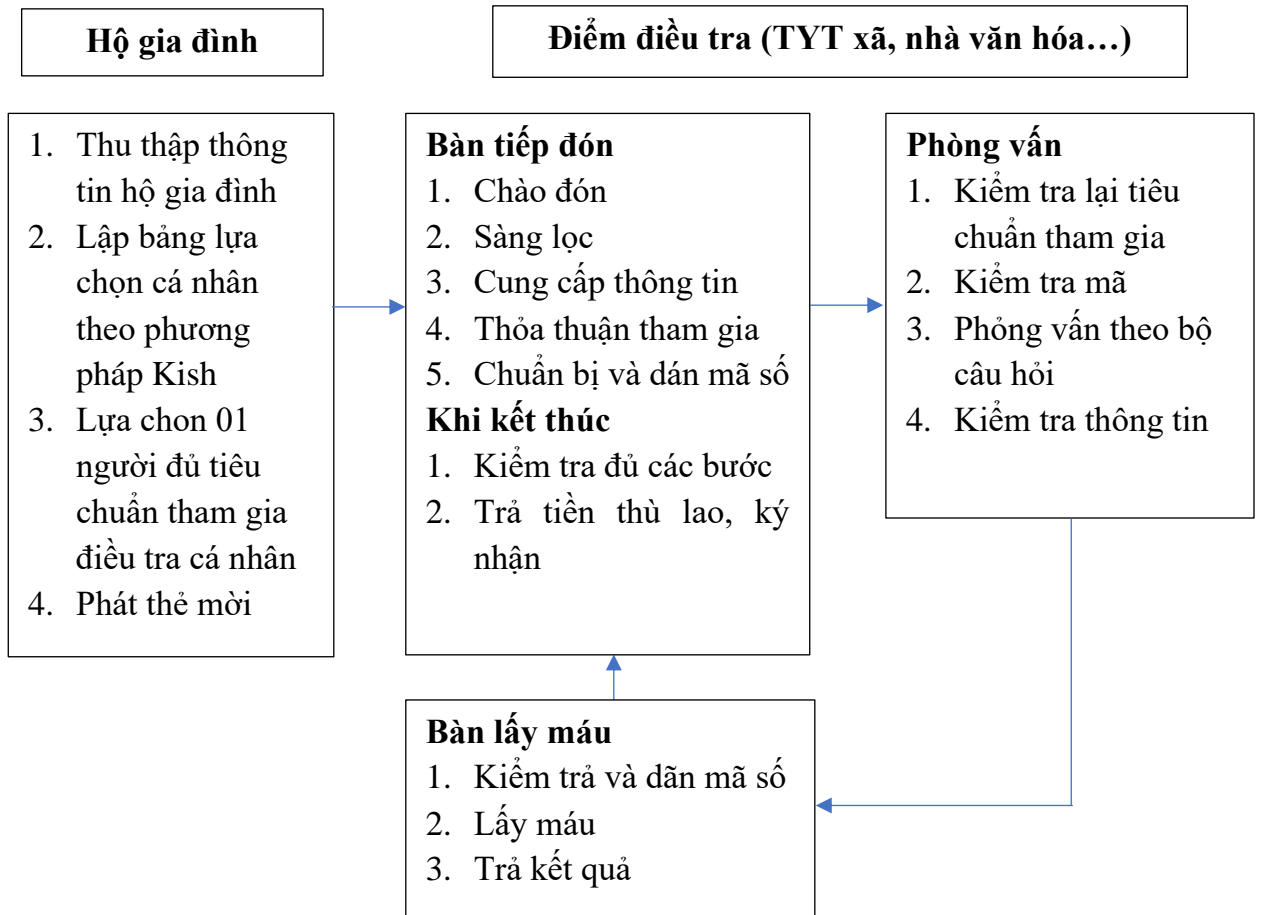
Hộ gia đình

Điểm điều tra (TYT xã, nhà văn hóa…)

1. Thu thập thông tin hộ gia đình
2. Lập bảng lựa chọn cá nhân theo phương pháp Kish
3. Lựa chon 01 người đủ tiêu chuẩn tham gia điều tra cá nhân
4. Phát thẻ mời

Bàn tiếp đón
1. Chào đón
2. Sàng lọc
3. Cung cấp thông tin
4. Thỏa thuận tham gia
5. Chuẩn bị và dán mã số
Khi kết thúc
1. Kiểm tra đủ các bước
2. Trả tiền thù lao, ký nhận

Phòng vấn
1. Kiểm tra lại tiêu chuẩn tham gia
2. Kiểm tra mã
3. Phỏng vấn theo bộ câu hỏi
4. Kiểm tra thông tin

Bàn lấy máu
1. Kiểm trả và dãn mã số
2. Lấy máu
3. Trả kết quả